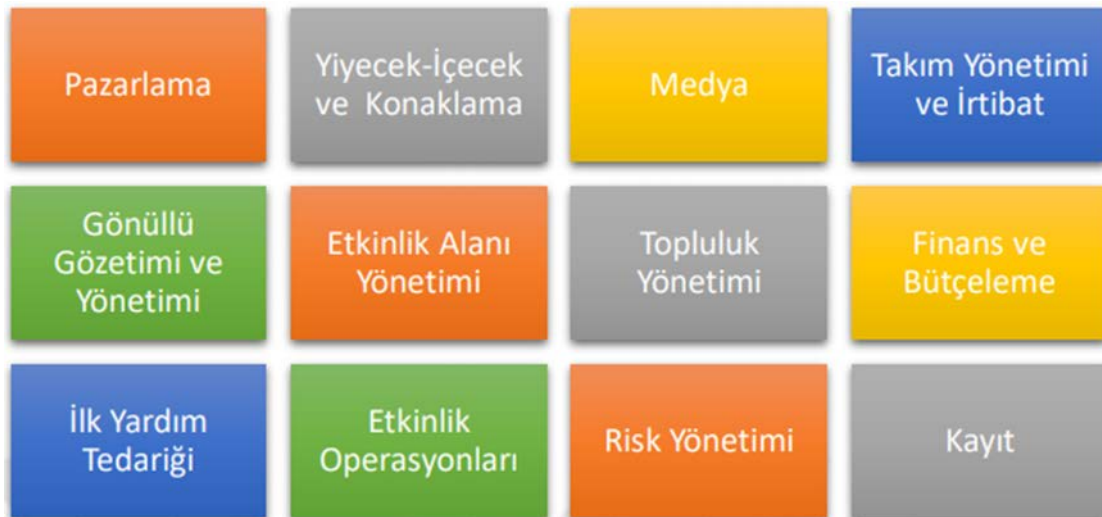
Pazarlama

Yiyecek-İçecek ve Konaklama

Medya

Takım Yönetimi ve İrtibat

Gönüllü Gözetimi ve Yönetimi

Etkinlik Alanı Yönetimi

Topluluk Yönetimi

Finans ve Bütçeleme

İlk Yardım Tedariği

Etkinlik Operasyonları

Risk Yönetimi

Kayıt